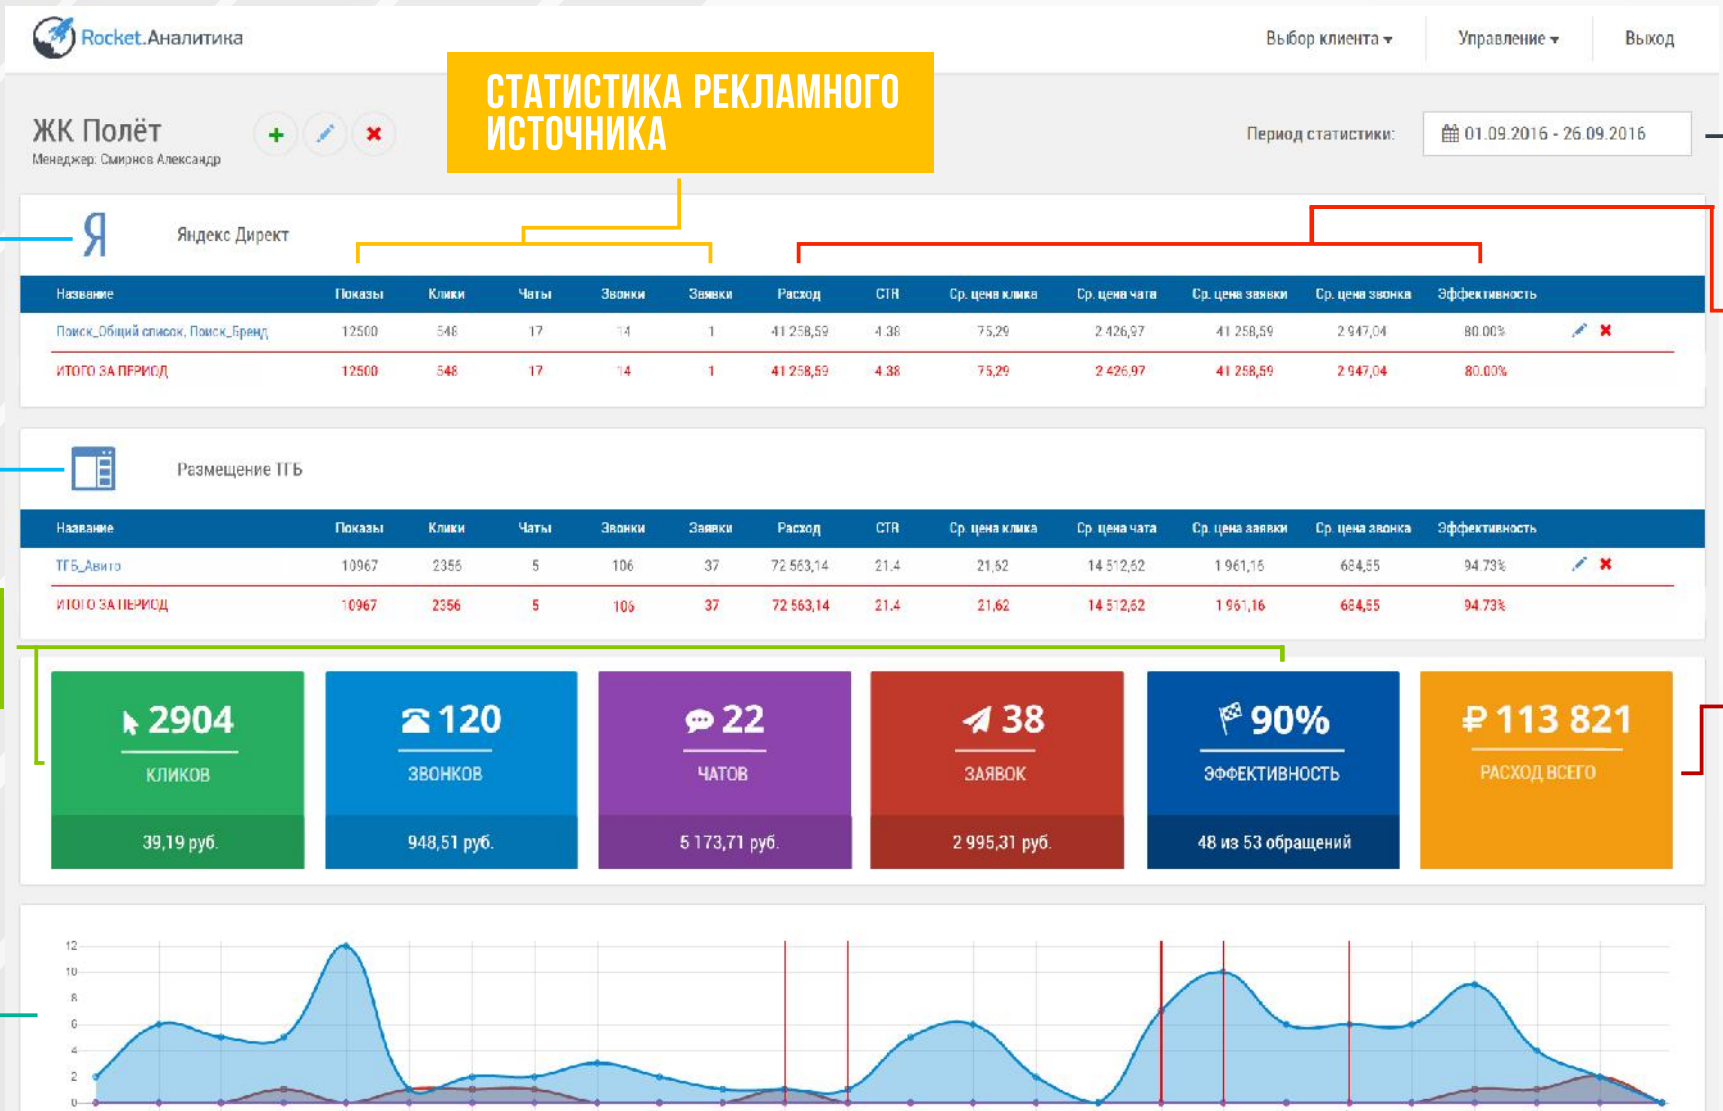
Rocket.Аналитика

Выбор клиента ▾ Управление ▾ Выход

СТАТИСТИКА РЕКЛАМНОГО ИСТОЧНИКА

ЖК Полёт
Менеджер: Смирнов Александр

Период статистики: 01.09.2016 - 26.09.2016

Яндекс Директ

| Название | Показы | Клики | Чаты | Звонки | Заявки | Расход | CTR | Ср. цена клика | Ср. цена чата | Ср. цена заявки | Ср. цена звонка | Эффективность |
|---|---|---|---|---|---|---|---|---|---|---|---|---|
| Поиск_Общий список, Поиск_Бренд | 12500 | 548 | 17 | 14 | 1 | 41 258,59 | 4.38 | 75,29 | 2 426,97 | 41 258,59 | 2 947,04 | 80.00% |
| ИТОГО ЗА ПЕРИОД | 12500 | 548 | 17 | 14 | 1 | 41 258,59 | 4.38 | 75,29 | 2 426,97 | 41 258,59 | 2 947,04 | 80.00% |

Размещение ТГБ

| Название | Показы | Клики | Чаты | Звонки | Заявки | Расход | CTR | Ср. цена клика | Ср. цена чата | Ср. цена заявки | Ср. цена звонка | Эффективность |
|---|---|---|---|---|---|---|---|---|---|---|---|---|
| ТГБ_Авито | 10967 | 2356 | 5 | 106 | 37 | 72 563,14 | 21.4 | 21,62 | 14 512,62 | 1 961,16 | 684,55 | 94.73% |
| ИТОГО ЗА ПЕРИОД | 10967 | 2356 | 5 | 106 | 37 | 72 563,14 | 21.4 | 21,62 | 14 512,62 | 1 961,16 | 684,55 | 94.73% |

2904
КЛИКОВ
39,19 руб.

120
ЗВОНКОВ
948,51 руб.

22
ЧАТОВ
5 173,71 руб.

38
ЗАЯВОК
2 995,31 руб.

90%
ЭФФЕКТИВНОСТЬ
48 из 53 обращений

₽ 113 821
РАСХОД ВСЕГО

12
10
8
6
4
2
0